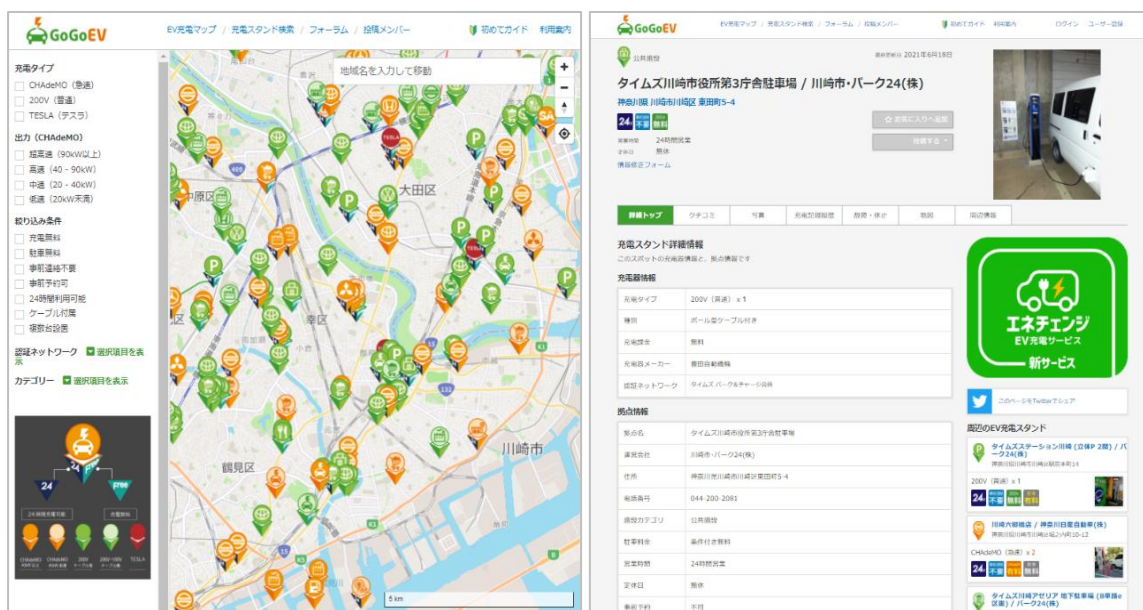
GoGoEV

EV充電マップ / 充電スタンド検索 / フォーラム / 投稿メンバー

初めてガイド　利用案内

充電タイプ
CHAdeMO（急速）
200V（普通）
TESLA（テスラ）

出力（CHAdeMO）
超高速（90kW以上）
高速（40 - 90kW）
中速（20 - 40kW）
低速（20kW未満）

絞り込み条件
充電無料
駐車無料
事前連絡不要
事前予約可
24時間利用可能
ケーブル付属
複数台設置

認証ネットワーク　選択項目を表示
カテゴリー　選択項目を表示

地域名を入力して移動

大田区
中原区
幸区
鶴見区
川崎市

24
free
24時間利用可能
充電無料
CHAdeMO
200V
TESLA

5 km

GoGoEV

EV充電マップ / 充電スタンド検索 / フォーラム / 投稿メンバー

初めてガイド　利用案内　ログイン　ユーザー登録

公共施設

最終更新日 2021年6月18日

タイムズ川崎市役所第3庁舎駐車場 / 川崎市・パーク24(株)

神奈川県 川崎市川崎区 東田町5-4

24　不要　無料

営業時間　24時間営業
定休日　無休

情報修正フォーム

お気に入り追加

投稿する

詳細トップ　クチコミ　写真　充電器履歴　設備・補足　地図　周辺情報

充電スタンド詳細情報
このスポットの充電器情報と、拠点情報です

充電器情報

| 充電タイプ | 200V（普通） x 1 |
|---|---|
| 種別 | ポール型ケーブル付き |
| 充電課金 | 無料 |
| 充電器メーカー | 書回自動情報 |
| 認証ネットワーク | タイムズ パーク&チャージ会員 |

拠点情報

| 拠点名 | タイムズ川崎市役所第3庁舎駐車場 |
|---|---|
| 運営会社 | 川崎市・パーク24(株) |
| 住所 | 神奈川県川崎市川崎区東田町5-4 |
| 電話番号 | 044-200-2081 |
| 施設カテゴリ | 公共施設 |
| 駐車料金 | 条件付き無料 |
| 営業時間 | 24時間営業 |
| 定休日 | 無休 |
| 事前予約 | 不可 |

エネチェンジ
EV充電サービス
新サービス

このページをTwitterでシェア

周辺のEV充電スタンド

タイムズステーション川崎（立体P 2階）/ パーク24(株)
神奈川県川崎市川崎区駅前本町14
200V（普通） x 1
24　不要　無料

川崎六郷橋店 / 神奈川日産自動車(株)
神奈川県川崎市川崎区堀之内町10-12
CHAdeMO（急速） x 2
24　不要　無料

タイムズ川崎アゼリア 地下駐車場（8車路c区画）/ パーク24(株)